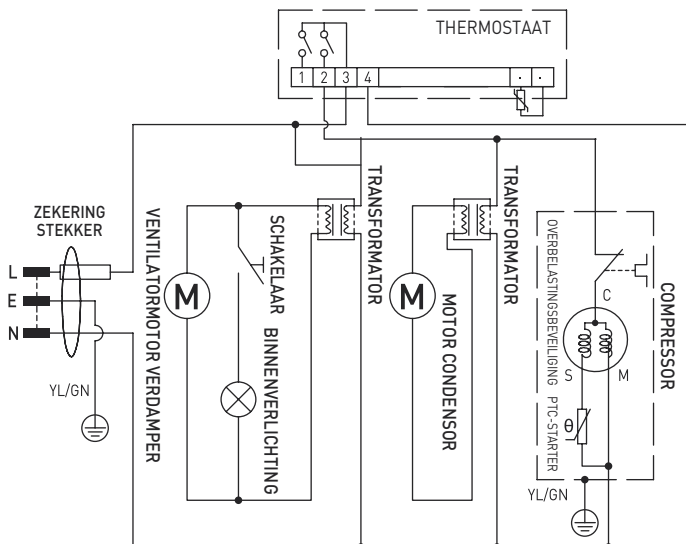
THERMOSTAAT

1 2 3 4

ZEKERING
STEKKER

L
E
N

YL/GN

VENTILATORMOTOR VERDAMPER

M

SCHAKELAAR

BINNENVERLICHTING

TRANSFORMATOR

M

MOTOR CONDENSOR

TRANSFORMATOR

OVERBELASTINGSBEVEILIGING

C

S

M

PTC-STARTER

θ

COMPRESSOR

YL/GN